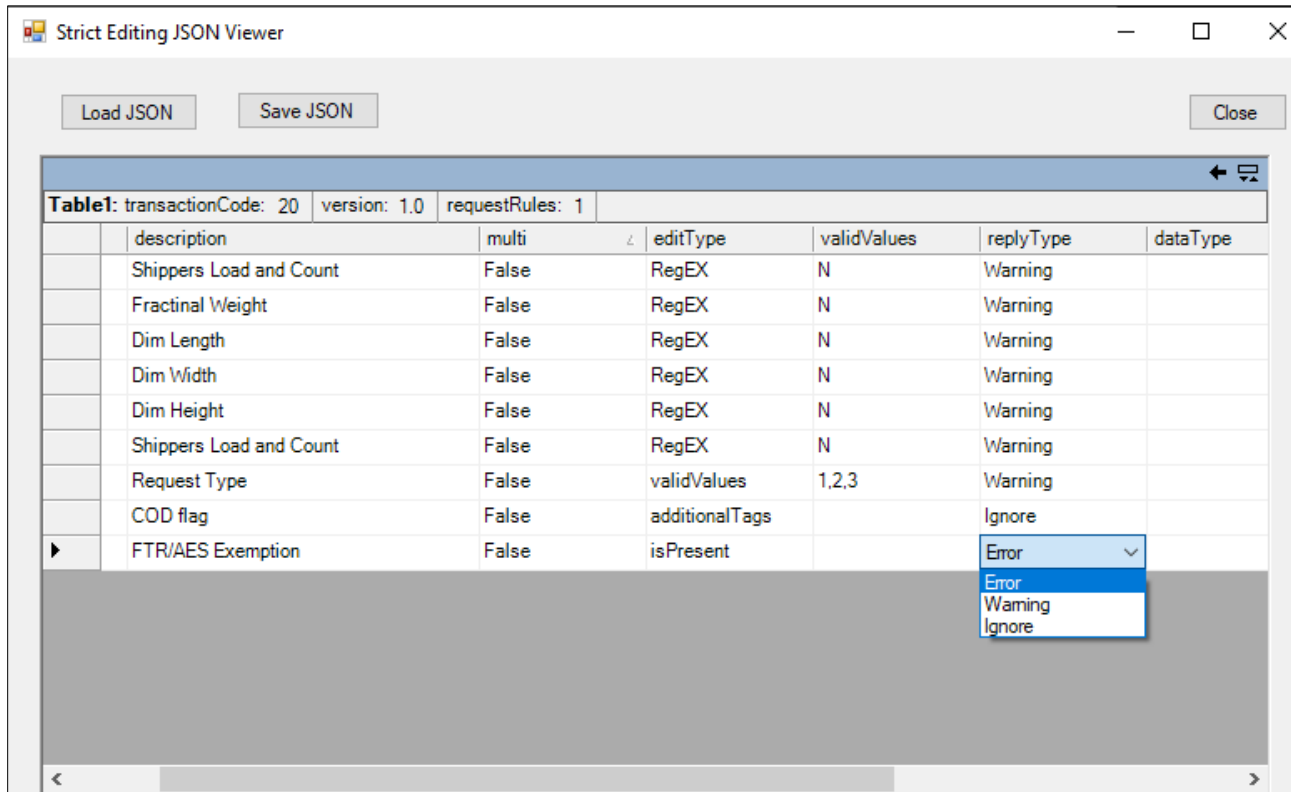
Strict Editing JSON Viewer

Load JSON

Save JSON

Close

Table1: transactionCode: 20 | version: 1.0 | requestRules: 1

| description | multi | editType | validValues | replyType | dataType |
|---|---|---|---|---|---|
| Shippers Load and Count | False | RegEX | N | Warning | |
| Fractinal Weight | False | RegEX | N | Warning | |
| Dim Length | False | RegEX | N | Warning | |
| Dim Width | False | RegEX | N | Warning | |
| Dim Height | False | RegEX | N | Warning | |
| Shippers Load and Count | False | RegEX | N | Warning | |
| Request Type | False | validValues | 1,2,3 | Warning | |
| COD flag | False | additionalTags | | Ignore | |
| FTR/AES Exemption | False | isPresent | | Error | |

Error
Warning
Ignore